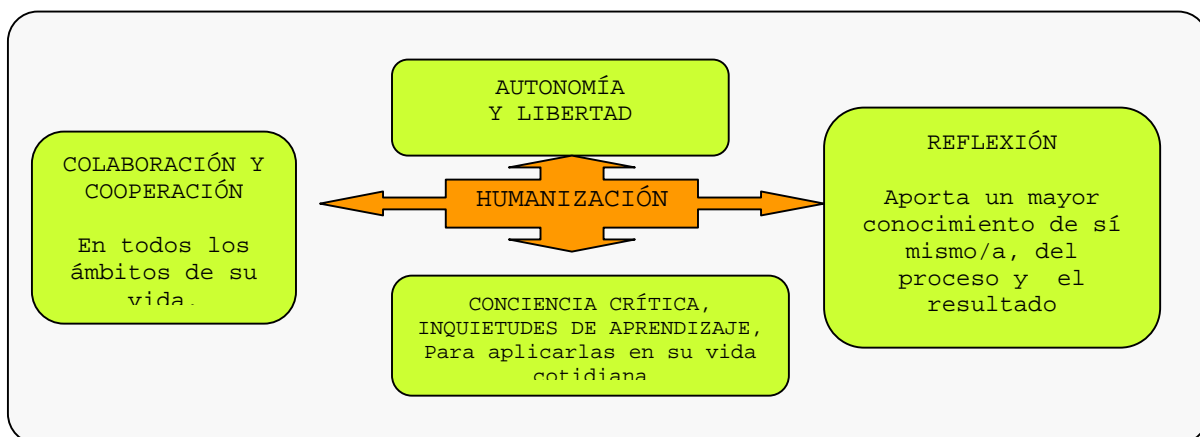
AUTONOMÍA
Y LIBERTAD

COLABORACIÓN Y COOPERACIÓN

En todos los ámbitos de su vida.

HUMANIZACIÓN

REFLEXIÓN

Aporta un mayor conocimiento de sí mismo/a, del proceso y el resultado

CONCIENCIA CRÍTICA, INQUIETUDES DE APRENDIZAJE, Para aplicarlas en su vida cotidiana